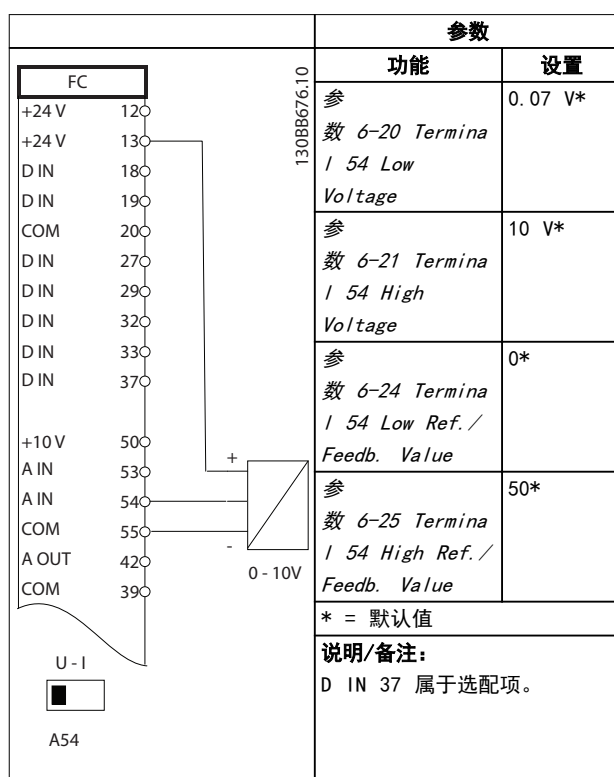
| | 参数 | |
|---|---|---|
| | 功能 | 设置 |
| | 参数 6-20 Terminal 54 Low Voltage | 0.07 V* |
| | 参数 6-21 Terminal 54 High Voltage | 10 V* |
| | 参数 6-24 Terminal 54 Low Ref./Feedb. Value | 0* |
| | 参数 6-25 Terminal 54 High Ref./Feedb. Value | 50* |
| | * = 默认值 | |
| | 说明/备注：D IN 37 属于选配项。 | |

FC
+24 V 12
+24 V 13
D IN 18
D IN 19
COM 20
D IN 27
D IN 29
D IN 32
D IN 33
D IN 37
+10 V 50
A IN 53
A IN 54
COM 55
A OUT 42
COM 39

130BB676.10

+
-
0 - 10V

U - I

A54